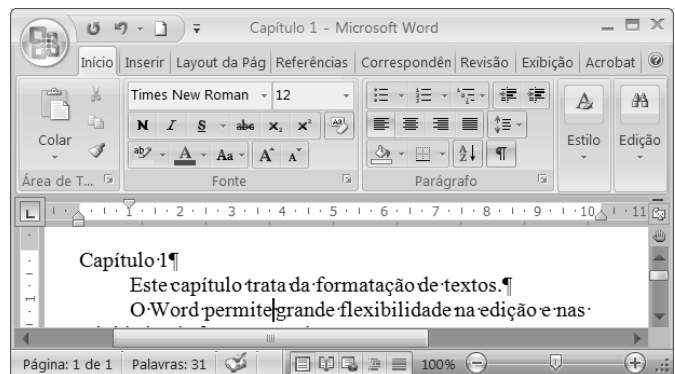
Capítulo 1 - Microsoft Word

Início | Inserir | Layout da Pág | Referências | Correspondên | Revisão | Exibição | Acrobat

Colar
Times New Roman 12
N I S abc $x_2$ $x^2$
Aa A A
Estilo
Edição
Área de T...
Fonte
Parágrafo

1 2 3 4 5 6 7 8 9 10 11

Capítulo·1¶
Este·capítulo·trata·da·formatação·de·textos.¶
O·Word·permite·grande·flexibilidade·na·edição·e·nas·

Página: 1 de 1 | Palavras: 31 | 100%